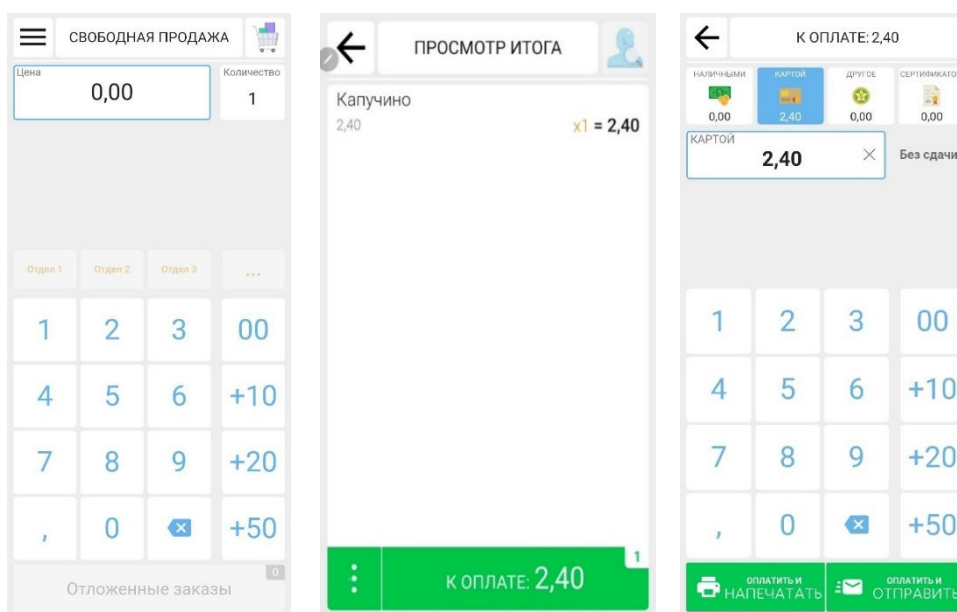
СВОБОДНАЯ ПРОДАЖА

Цена
0,00

Количество
1

Отдел 1 Отдел 2 Отдел 3 ...

| 1 | 2 | 3 | 00 |
|---|---|---|---|
| 4 | 5 | 6 | +10 |
| 7 | 8 | 9 | +20 |
| , | 0 | | +50 |

Отложенные заказы 0

ПРОСМОТР ИТОГА

Капучино
2,40
x1 = 2,40

1
К ОПЛАТЕ: 2,40

К ОПЛАТЕ: 2,40

НАЛИЧНЫМИ 0,00
КАРТОЙ 2,40
ДРУГОЕ 0,00
СЕРТИФИКАТО 0,00

КАРТОЙ
2,40

Без сдачи

| 1 | 2 | 3 | 00 |
|---|---|---|---|
| 4 | 5 | 6 | +10 |
| 7 | 8 | 9 | +20 |
| , | 0 | | +50 |

ОПЛАТИТЬ И НАПЕЧАТАТЬ
ОПЛАТИТЬ И ОТПРАВИТЬ